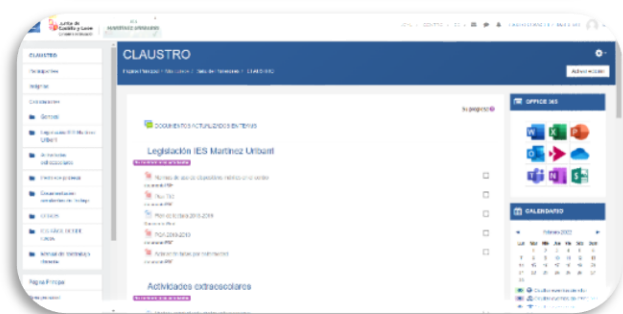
Junta de Castilla y León

CLAUSTRO

Participantes

Insignias

Calificaciones

General

Legislación IES Martínez Uribarri

Actividades extraescolares

CLAUSTRO

Activar edición

Su progreso

DOCUMENTOS ACTUALIZADOS EN TEAMS

Legislación IES Martínez Uribarri

Actividades extraescolares

OFFICE 365

CALENDARIO

Febrero 2022

Lun Mar Mié Jue Vie Sáb Dom

Página Principal